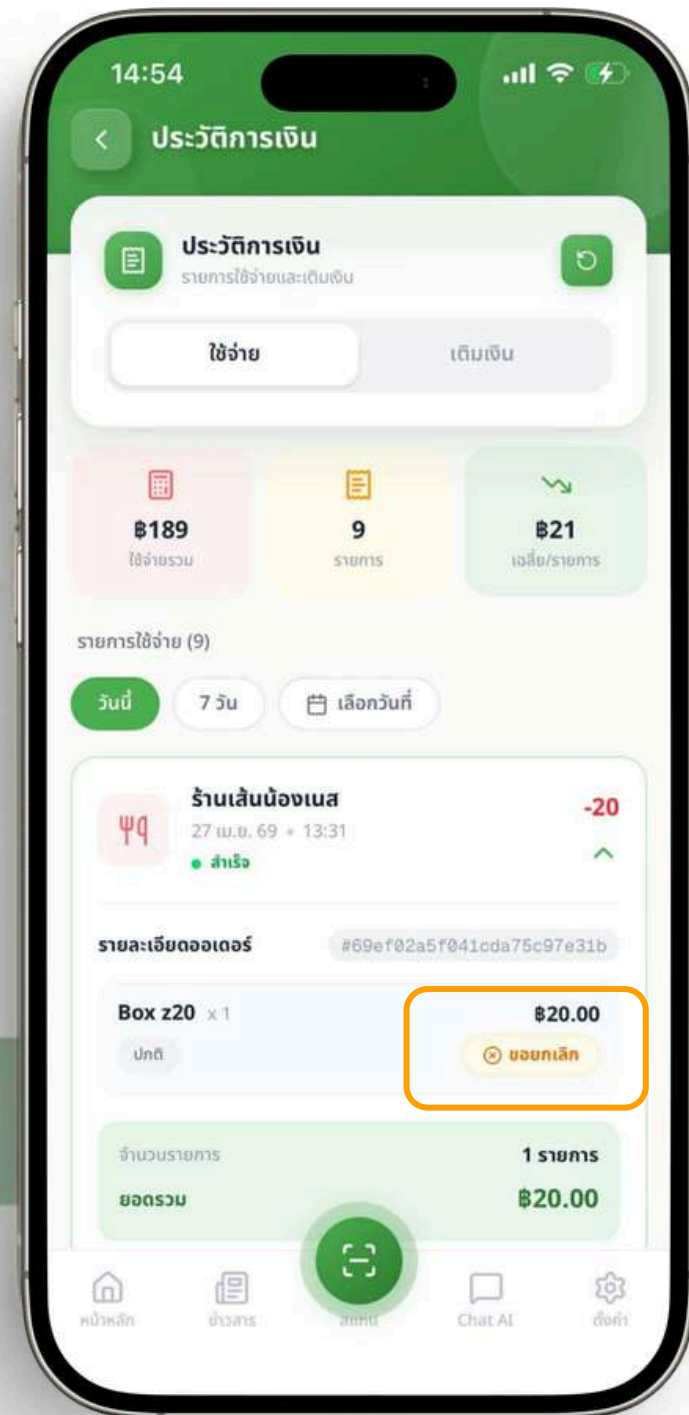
14:54

ประวัติการเงิน

ประวัติการเงิน
รายการใช้จ่ายและเติมเงิน

ใช้จ่าย
เติมเงิน

฿189
ใช้จ่ายรวม

9
รายการ

฿21
เฉลี่ย/รายการ

รายการใช้จ่าย (9)

วันนี้
7 วัน
เลือกวันที่

ร้านเส้นน้องเนส
27 เม.ย. 69 • 13:31
สำเร็จ
-20

รายละเอียดออเดอร์
#69ef02a5f041cda75c97e31b

Box z20 x 1
ปกติ
฿20.00
ขอยกเลิก

จำนวนรายการ
1 รายการ
ยอดรวม
฿20.00

หน้าหลัก
ข่าวสาร
สแกน
Chat AI
ตั้งค่า